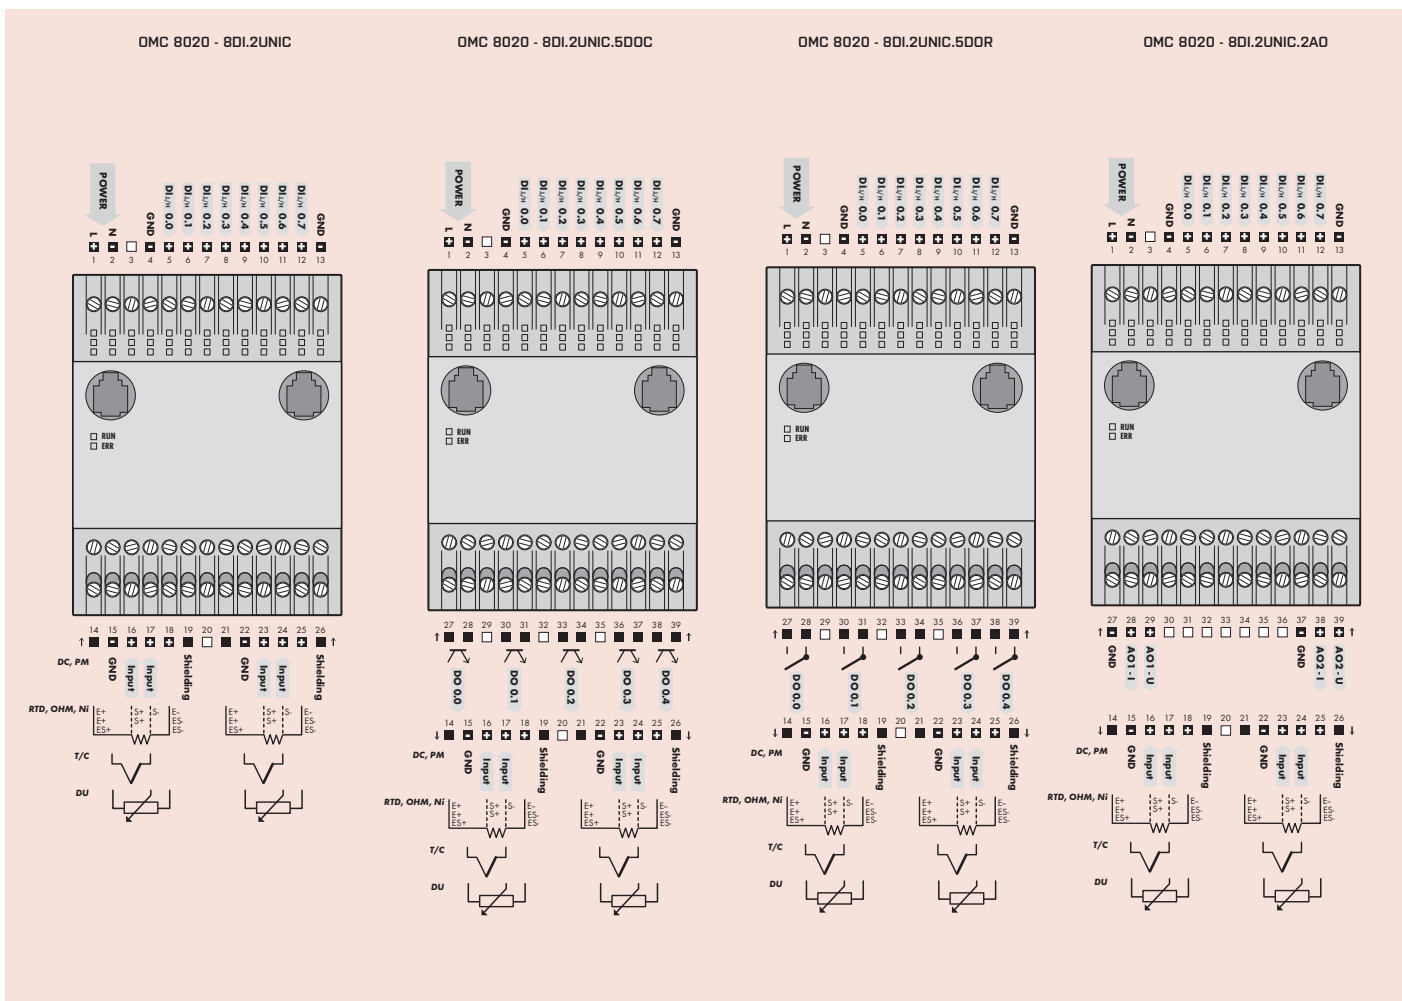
OMC 8020 - 8DI.2UNIC

POWER
L N GND DI L/H 0.0 DI L/H 0.1 DI L/H 0.2 DI L/H 0.3 DI L/H 0.4 DI L/H 0.5 DI L/H 0.6 DI L/H 0.7 GND
1 2 3 4 5 6 7 8 9 10 11 12 13

RUN
ERR

14 15 16 17 18 19 20 21 22 23 24 25 26
DC, PM
GND Input Input Shielding GND Input Input Shielding
RTD, OHM, Ni
E+ E+ ES+ S+ S+ S- E- ES- ES- E+ E+ ES+ S+ S+ S- E- ES- ES-
T/C
DU

OMC 8020 - 8DI.2UNIC.5DOC

POWER
L N GND DI L/H 0.0 DI L/H 0.1 DI L/H 0.2 DI L/H 0.3 DI L/H 0.4 DI L/H 0.5 DI L/H 0.6 DI L/H 0.7 GND
1 2 3 4 5 6 7 8 9 10 11 12 13

RUN
ERR

27 28 29 30 31 32 33 34 35 36 37 38 39
DO 0.0 DO 0.1 DO 0.2 DO 0.3 DO 0.4
14 15 16 17 18 19 20 21 22 23 24 25 26
DC, PM
GND Input Input Shielding GND Input Input Shielding
RTD, OHM, Ni
E+ E+ ES+ S+ S+ S- E- ES- ES- E+ E+ ES+ S+ S+ S- E- ES- ES-
T/C
DU

OMC 8020 - 8DI.2UNIC.5DOR

POWER
L N GND DI L/H 0.0 DI L/H 0.1 DI L/H 0.2 DI L/H 0.3 DI L/H 0.4 DI L/H 0.5 DI L/H 0.6 DI L/H 0.7 GND
1 2 3 4 5 6 7 8 9 10 11 12 13

RUN
ERR

27 28 29 30 31 32 33 34 35 36 37 38 39
DO 0.0 DO 0.1 DO 0.2 DO 0.3 DO 0.4
14 15 16 17 18 19 20 21 22 23 24 25 26
DC, PM
GND Input Input Shielding GND Input Input Shielding
RTD, OHM, Ni
E+ E+ ES+ S+ S+ S- E- ES- ES- E+ E+ ES+ S+ S+ S- E- ES- ES-
T/C
DU

OMC 8020 - 8DI.2UNIC.2AO

POWER
L N GND DI L/H 0.0 DI L/H 0.1 DI L/H 0.2 DI L/H 0.3 DI L/H 0.4 DI L/H 0.5 DI L/H 0.6 DI L/H 0.7 GND
1 2 3 4 5 6 7 8 9 10 11 12 13

RUN
ERR

27 28 29 30 31 32 33 34 35 36 37 38 39
GND AO1 - I AO1 - U GND AO2 - I AO2 - U
14 15 16 17 18 19 20 21 22 23 24 25 26
DC, PM
GND Input Input Shielding GND Input Input Shielding
RTD, OHM, Ni
E+ E+ ES+ S+ S+ S- E- ES- ES- E+ E+ ES+ S+ S+ S- E- ES- ES-
T/C
DU